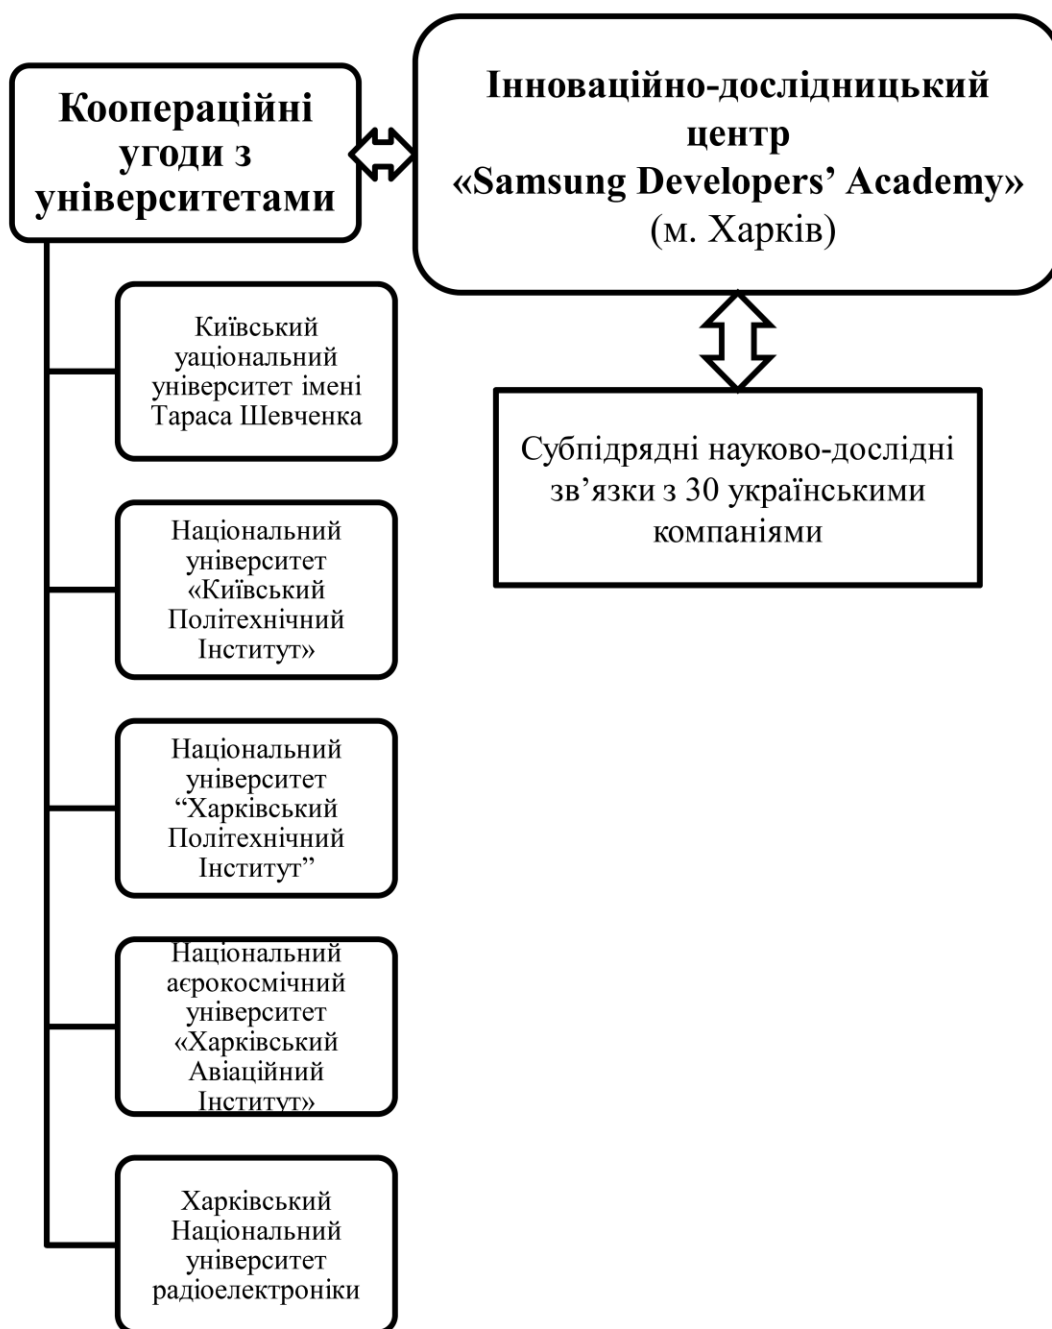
Кооперації­йні угоди з університетами

Інноваційно-дослідницький центр «Samsung Developers' Academy» (м. Харків)

Київський уаціональний університет імені Тараса Шевченка

Субпідрядні науково-дослідні зв'язки з 30 українськими компаніями

Національний університет «Київський Політехнічний Інститут»

Національний університет "Харківський Політехнічний Інститут"

Національний аерокосмічний університет «Харківський Авіаційний Інститут»

Харківський Національний університет радіоелектроніки